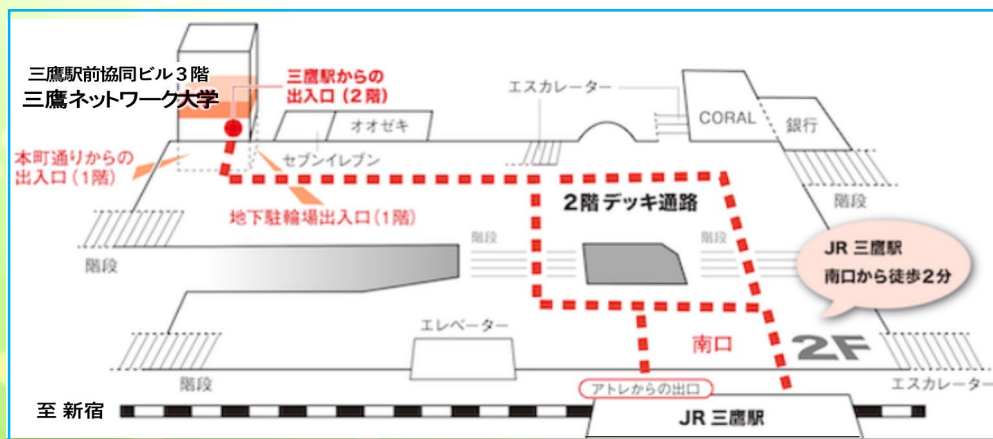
三鷹駅前協同ビル３階
三鷹ネットワーク大学

三鷹駅からの出入口（２階）

エスカレーター

オオゼキ

CORAL

銀行

本町通りからの出入口（1階）

セブンイレブン

地下駐輪場出入口（1階）

2階デッキ通路

階段

階段

階段

階段

JR 三鷹駅
南口から徒歩２分

エレベーター

南口

2F

階段

エスカレーター

アトレからの出口

至 新宿

JR 三鷹駅